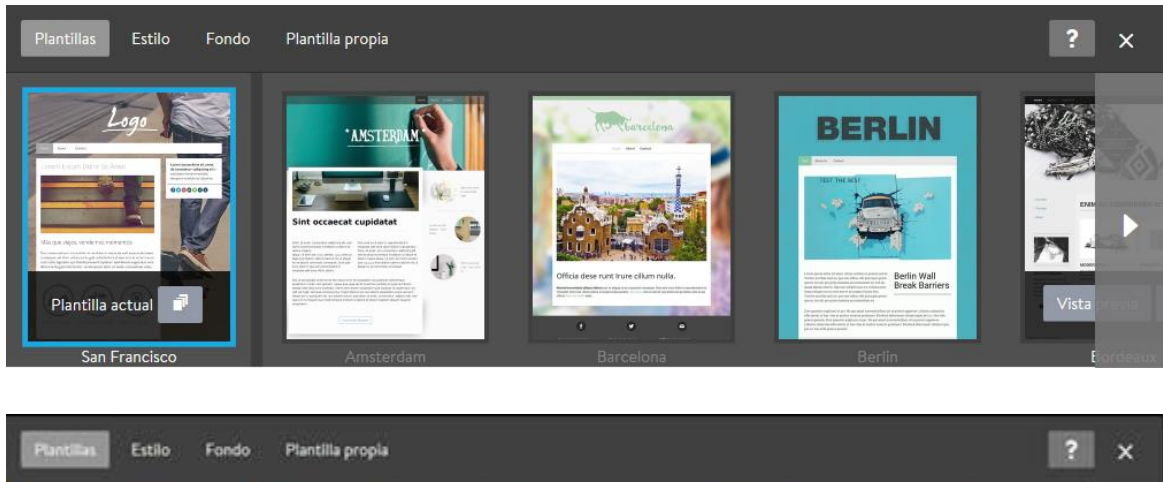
Plantillas Estilo Fondo Plantilla propia

?

Logo

Más que ideas, vende mis momentos

Plantilla actual

San Francisco

*AMSTERDAM

Sint occaecat cupidatat

Amsterdam

barcelona

Officia dese runt irure cillum nulla.

Barcelona

BERLIN

TEST THE BEST

Berlin Wall Break Barriers

Berlin

Vista previa

Bordeaux

Plantillas Estilo Fondo Plantilla propia

?